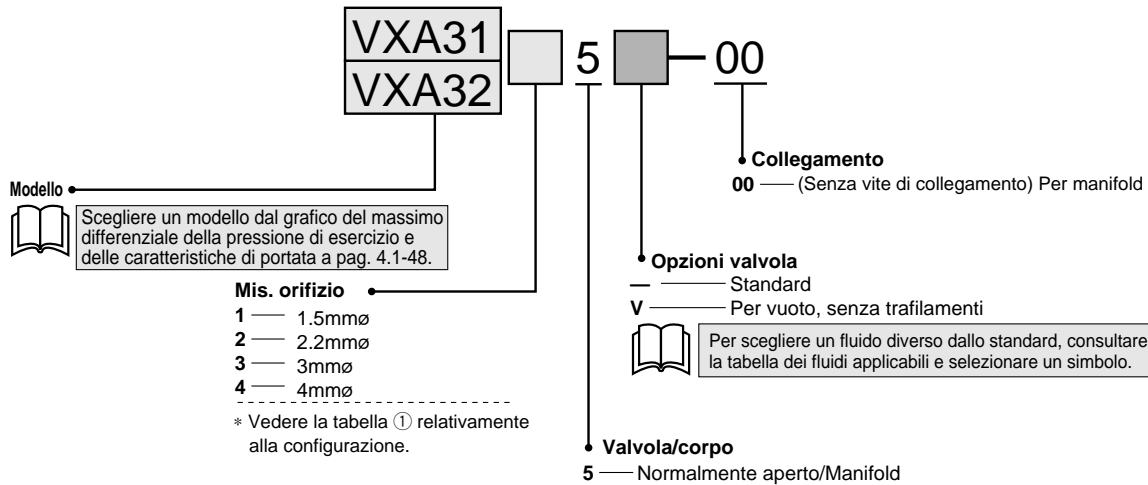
VXA31
VXA32
5
00

Collegamento
00 —— (Senza vite di collegamento) Per manifold

Modello

Scegliere un modello dal grafico del massimo differenziale della pressione di esercizio e delle caratteristiche di portata a pag. 4.1-48.

Opzioni valvola
— —— Standard
V —— Per vuoto, senza trafilamenti

Per scegliere un fluido diverso dallo standard, consultare la tabella dei fluidi applicabili e selezionare un simbolo.

Mis. orifizio
1 —— 1.5mmø
2 —— 2.2mmø
3 —— 3mmø
4 —— 4mmø

∗ Vedere la tabella ① relativamente alla configurazione.

Valvola/corpo
5 —— Normalmente aperto/Manifold